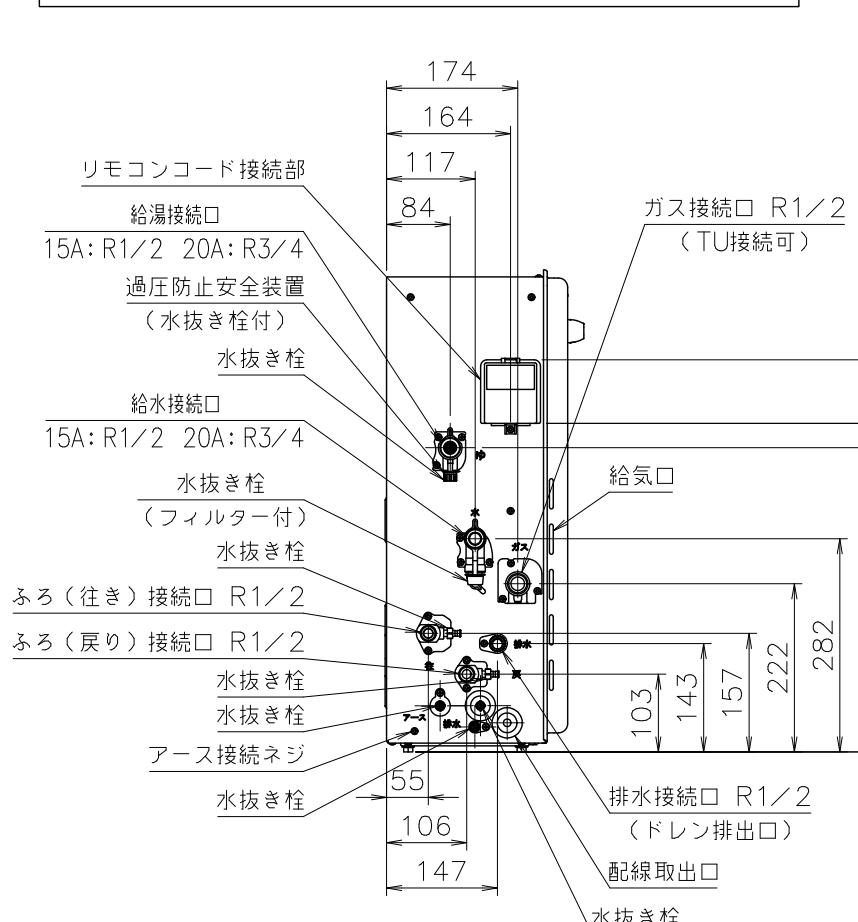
174
164
117
84
リモコンコード接続部
給湯接続口
15A: R1/2 20A: R3/4
過圧防止安全装置
(水抜き栓付)
水抜き栓
給水接続口
15A: R1/2 20A: R3/4
水抜き栓
(フィルター付)
水抜き栓
ふろ(往き)接続口 R1/2
ふろ(戻り)接続口 R1/2
水抜き栓
水抜き栓
アース接続ネジ
水抜き栓
ガス接続口 R1/2
(TU接続可)
給気口
ガス
湯
水
排水
アース
排水
282
222
157
143
103
55
106
147
排水接続口 R1/2
(ドレン排出口)
配線取出口
水抜き栓